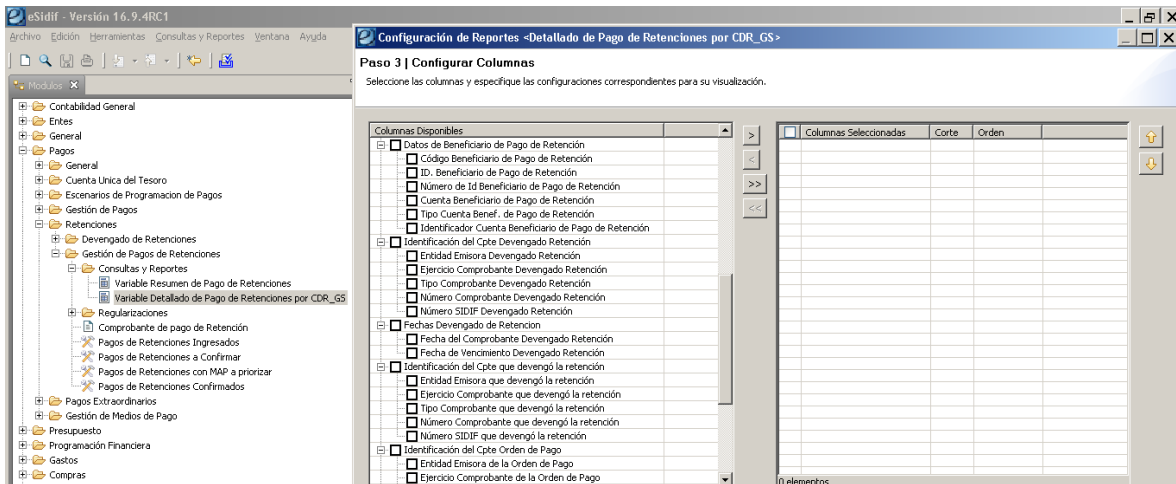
eSidif - Versión 16.9.4RC1

Archivo Edición Herramientas Consultas y Reportes Ventana Ayuda

Modulos

Contabilidad General
Entes
General
Pagos
General
Cuenta Unica del Tesoro
Escenarios de Programacion de Pagos
Gestión de Pagos
Retenciones
Devengado de Retenciones
Gestión de Pagos de Retenciones
Consultas y Reportes
Variable Resumen de Pago de Retenciones
Variable Detallado de Pago de Retenciones por CDR_GS
Regularizaciones
Comprobante de pago de Retención
Pagos de Retenciones Ingresados
Pagos de Retenciones a Confirmar
Pagos de Retenciones con MAP a priorizar
Pagos de Retenciones Confirmados
Pagos Extraordinarios
Gestión de Medios de Pago
Presupuesto
Programación Financiera
Gastos
Compras

Configuración de Reportes <Detallado de Pago de Retenciones por CDR_GS>

Paso 3 | Configurar Columnas

Seleccione las columnas y especifique las configuraciones correspondientes para su visualización.

Columnas Disponibles
Datos de Beneficiario de Pago de Retención
Código Beneficiario de Pago de Retención
ID. Beneficiario de Pago de Retención
Número de Id Beneficiario de Pago de Retención
Cuenta Beneficiario de Pago de Retención
Tipo Cuenta Benef. de Pago de Retención
Identificador Cuenta Beneficiario de Pago de Retención
Identificación del Cpte Devengado Retención
Entidad Emisora Devengado Retención
Ejercicio Comprobante Devengado Retención
Tipo Comprobante Devengado Retención
Número Comprobante Devengado Retención
Número SIDIF Devengado Retención
Fechas Devengado de Retencion
Fecha del Comprobante Devengado Retención
Fecha de Vencimiento Devengado Retención
Identificación del Cpte que devengó la retención
Entidad Emisora que devengó la retención
Ejercicio Comprobante que devengó la retención
Tipo Comprobante que devengó la retención
Número Comprobante que devengó la retención
Número SIDIF que devengó la retención
Identificación del Cpte Orden de Pago
Entidad Emisora de la Orden de Pago
Ejercicio Comprobante de la Orden de Pago

>
<
>>
<<

| Columnas Seleccionadas | Corte | Orden |
|---|---|---|

0 elementos